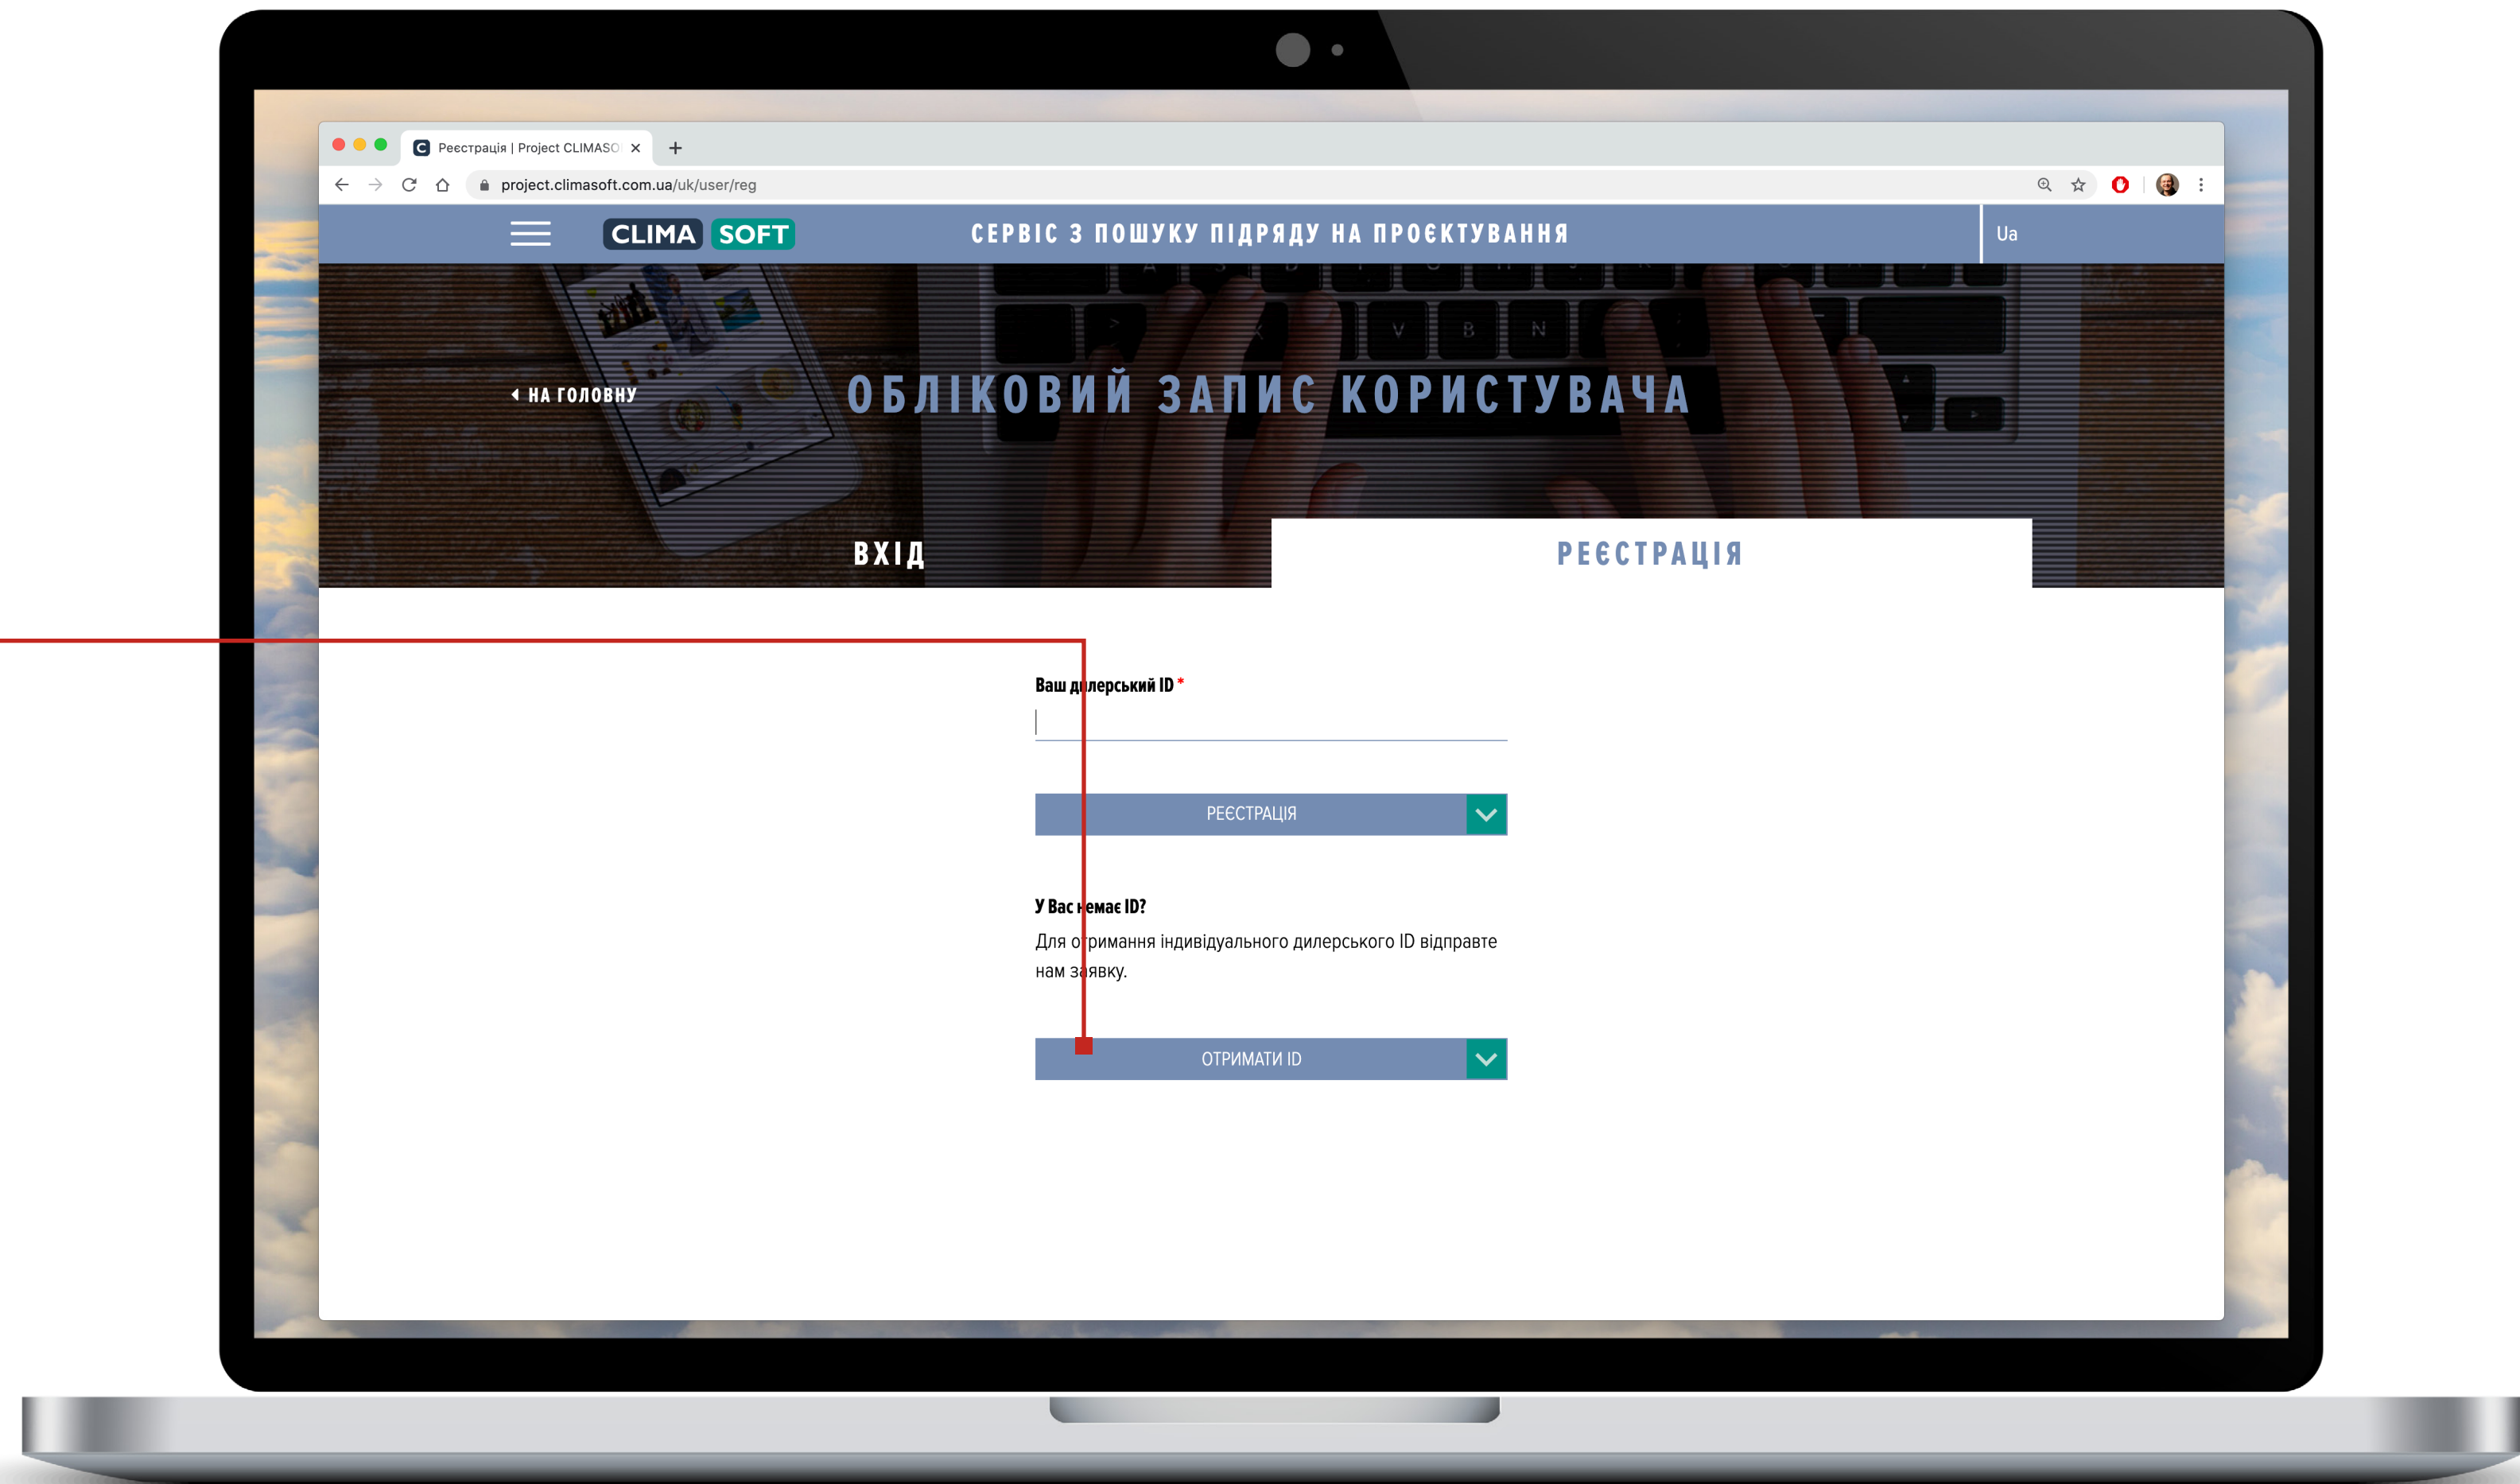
Реєстрація | Project CLIMASO ×
+
project.climasoft.com.ua/uk/user/reg

CLIMA SOFT
СЕРВІС З ПОШУКУ ПІДРЯДУ НА ПРОЄКТУВАННЯ
Ua

НА ГОЛОВНУ
ОБЛІКОВИЙ ЗАПИС КОРИСТУВАЧА

ВХІД
РЕЄСТРАЦІЯ

Ваш дилерський ID *

РЕЄСТРАЦІЯ

У Вас немає ID?
Для отримання індивідуального дилерського ID відправте нам заявку.

ОТРИМАТИ ID